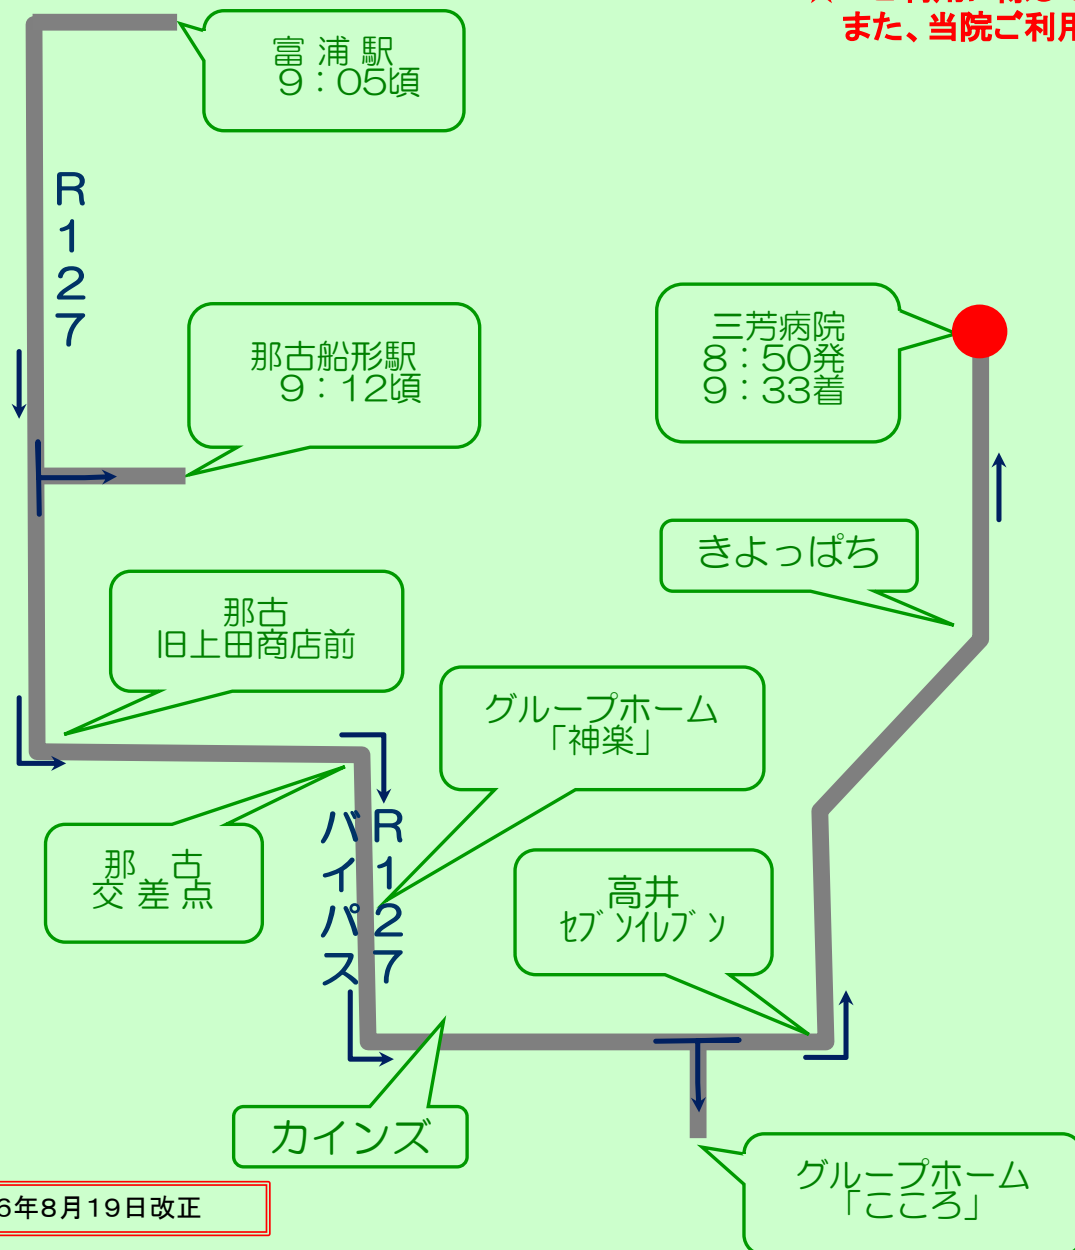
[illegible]
また、当院ご利用

富浦駅
9：05頃

R127

那古船形駅
9：12頃

三芳病院
8：50発
9：33着

きよっぱち

那古
旧上田商店前

グループホーム
「神楽」

那古
交差点

バイパス

R127

高井
セブンイレブン

カインズ

グループホーム
「こころ」

6年8月19日改正